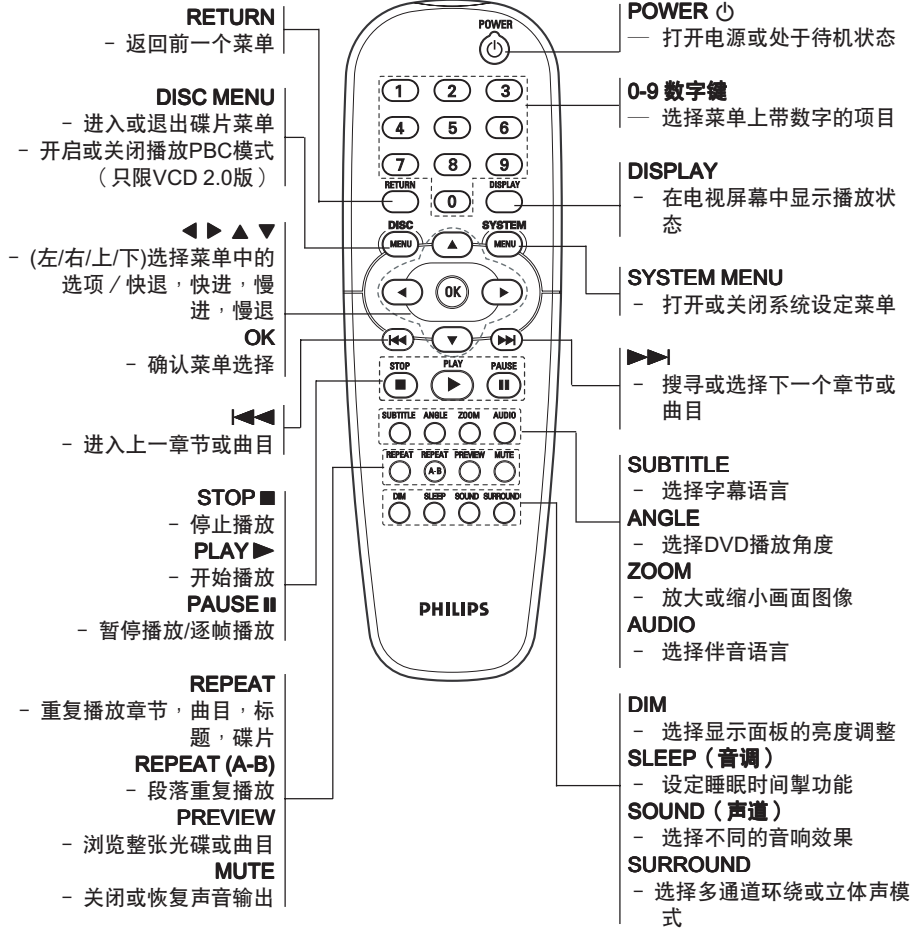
RETURN
- 返回前一个菜单

DISC MENU
- 进入或退出碟片菜单
- 开启或关闭播放PBC模式（只限VCD 2.0版）

◀ ▶ ▲ ▼
- (左/右/上/下)选择菜单中的选项 / 快退，快进，慢进，慢退

OK
- 确认菜单选择

|◀◀
- 进入上一章节或曲目

STOP ■
- 停止播放

PLAY ▶
- 开始播放

PAUSE II
- 暂停播放/逐帧播放

REPEAT
- 重复播放章节，曲目，标题，碟片

REPEAT (A-B)
- 段落重复播放

PREVIEW
- 浏览整张光碟或曲目

MUTE
- 关闭或恢复声音输出

POWER
1 2 3
4 5 6
7 8 9
RETURN 0 DISPLAY
DISC MENU SYSTEM MENU
OK
STOP PLAY PAUSE
SUBTITLE ANGLE ZOOM AUDIO
REPEAT REPEAT A-B PREVIEW MUTE
DIM SLEEP SOUND SURROUND
PHILIPS

POWER ⏻
— 打开电源或处于待机状态

0-9 数字键
— 选择菜单上带数字的项目

DISPLAY
- 在电视屏幕中显示播放状态

SYSTEM MENU
- 打开或关闭系统设定菜单

▶▶|
- 搜寻或选择下一个章节或曲目

SUBTITLE
- 选择字幕语言

ANGLE
- 选择DVD播放角度

ZOOM
- 放大或缩小画面图像

AUDIO
- 选择伴音语言

DIM
- 选择显示面板的亮度调整

SLEEP（音调）
- 设定睡眠时间掣功能

SOUND（声道）
- 选择不同的音响效果

SURROUND
- 选择多通道环绕或立体声模式